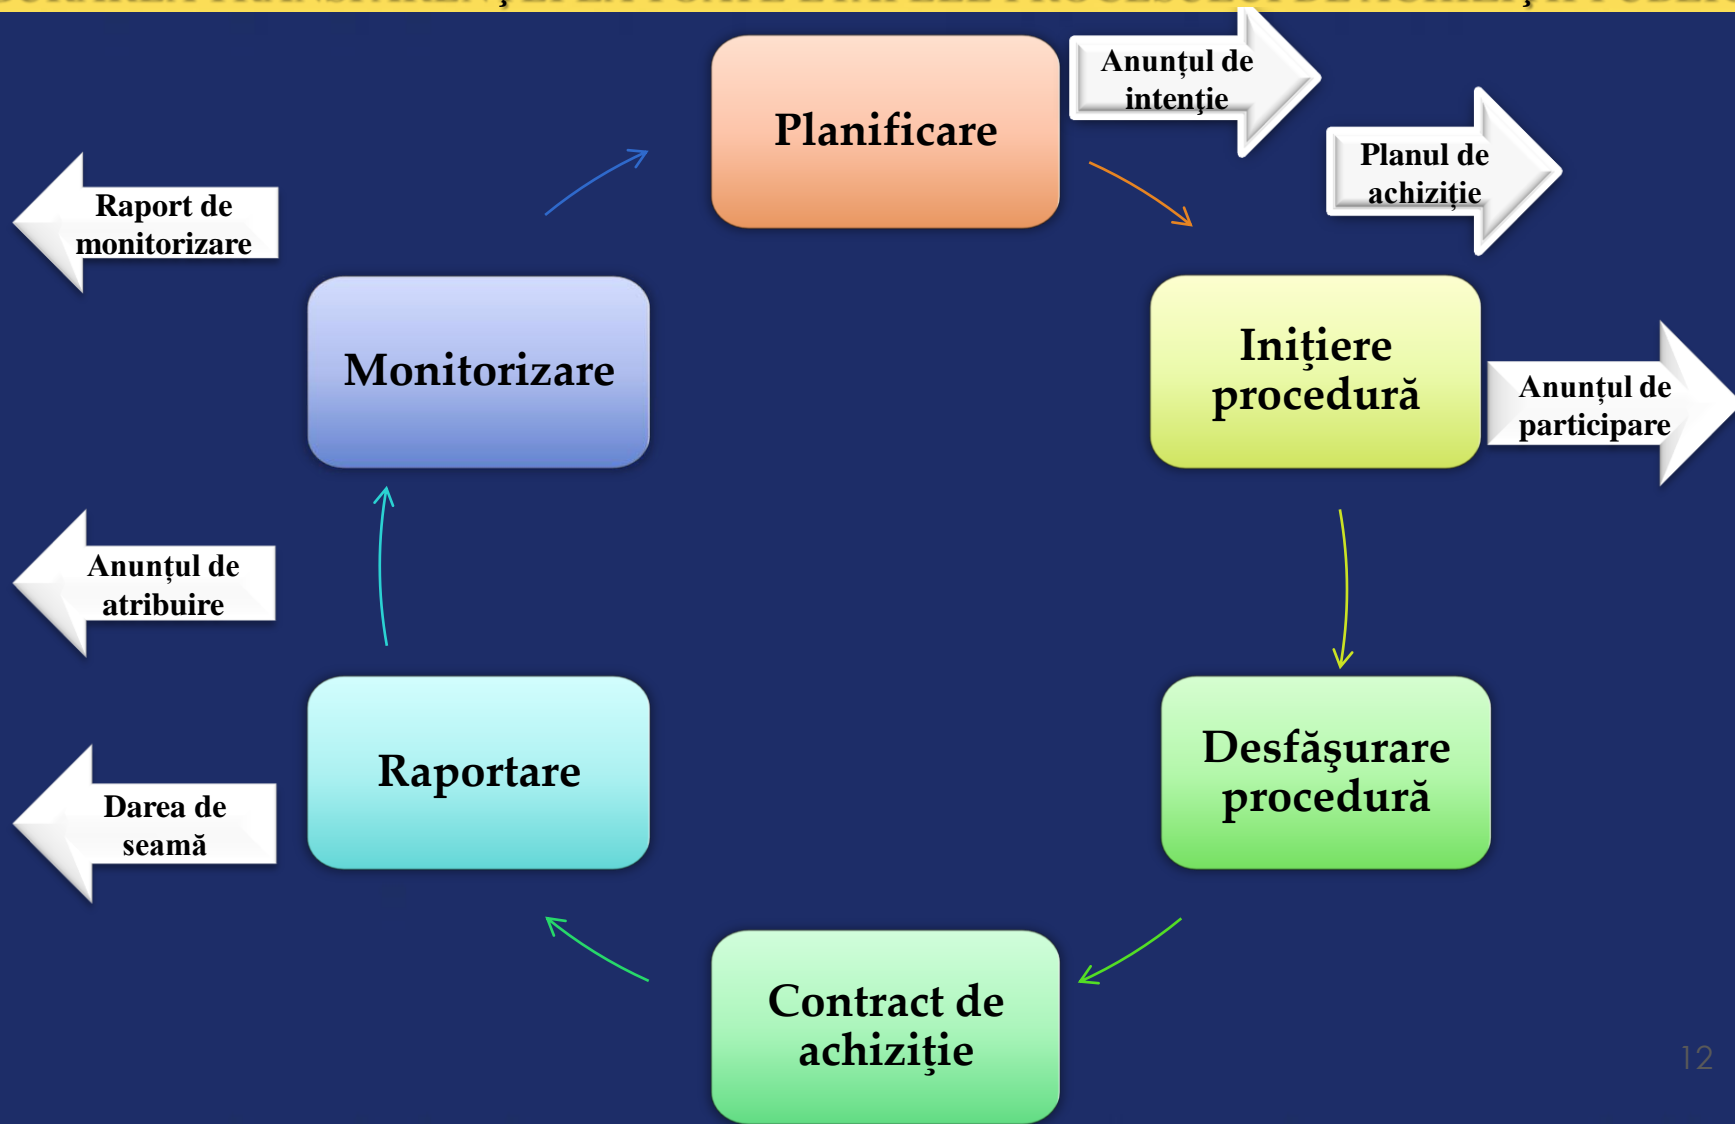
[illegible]

Planificare

Anunţul de intenţie

Planul de achiziţie

Iniţiere procedură

Anunţul de participare

Desfăşurare procedură

Contract de achiziţie

Raportare

Darea de seamă

Anunţul de atribuire

Monitorizare

Raport de monitorizare

12